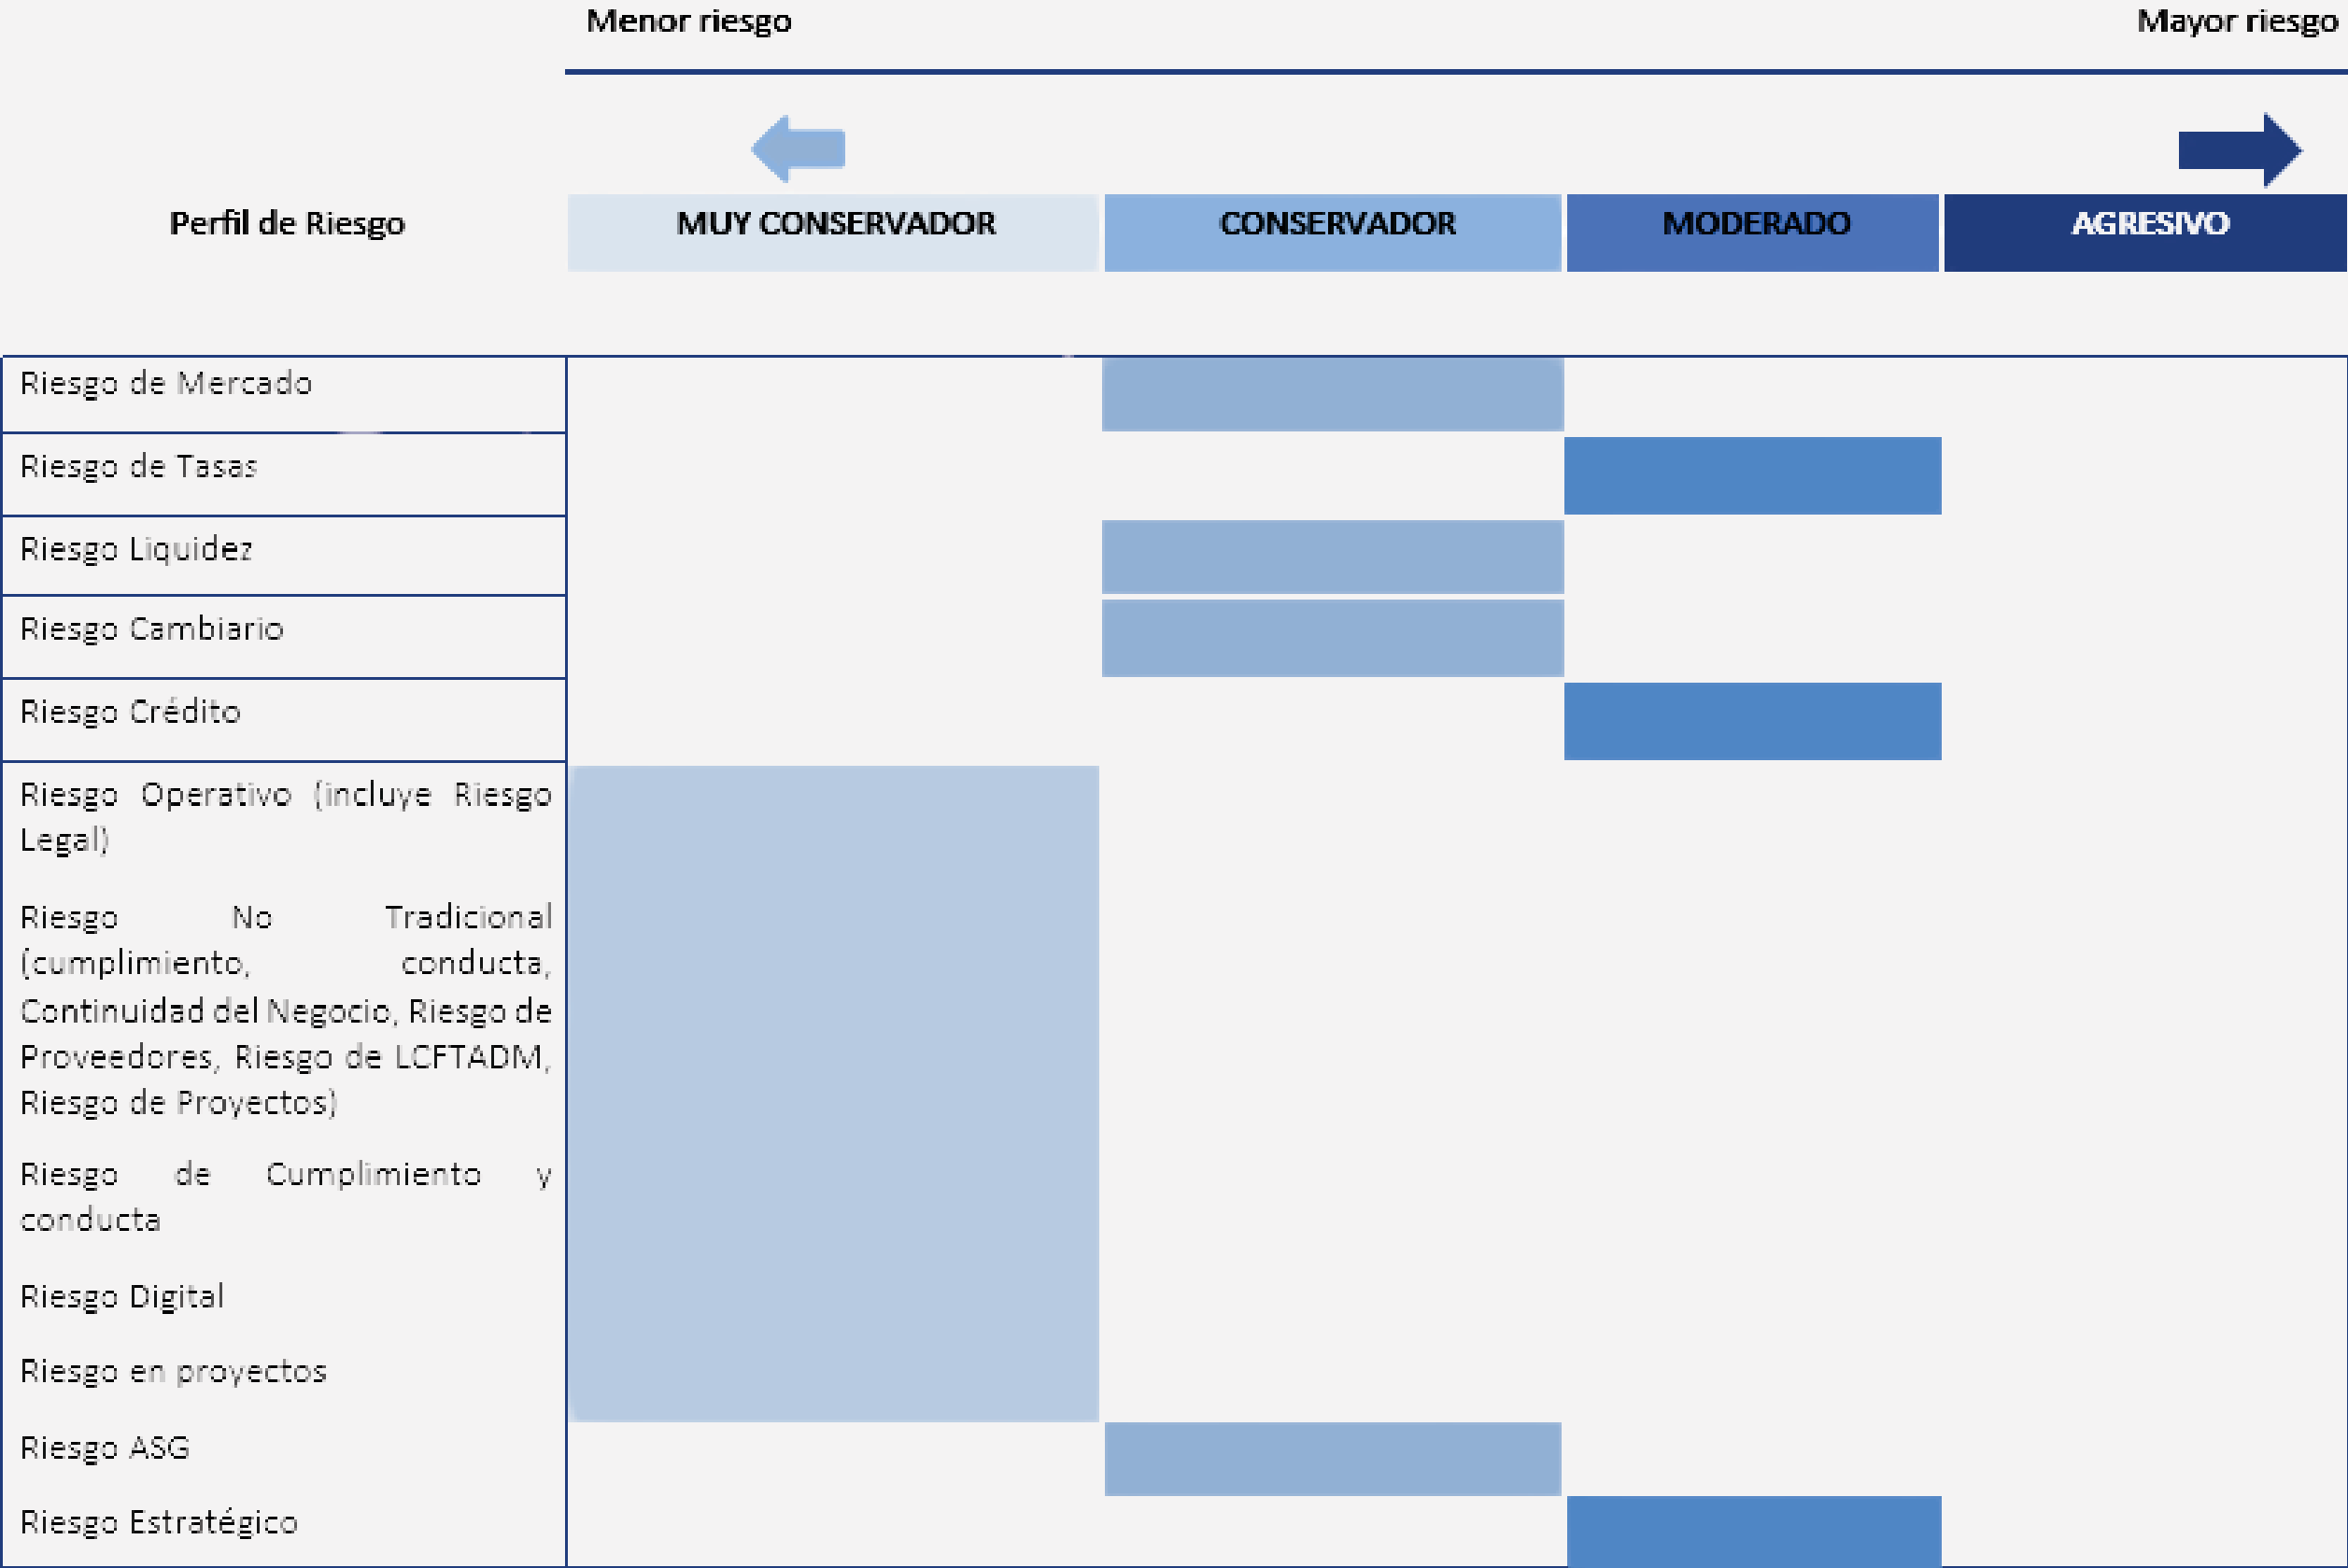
Menor riesgo

Mayor riesgo

| Perfil de Riesgo | MUY CONSERVADOR | CONSERVADOR | MODERADO | AGRESIVO |
|---|---|---|---|---|
| Riesgo de Mercado | | | | |
| Riesgo de Tasas | | | | |
| Riesgo Liquidez | | | | |
| Riesgo Cambiario | | | | |
| Riesgo Crédito | | | | |
| Riesgo Operativo (incluye Riesgo Legal) | | | | |
| Riesgo No Tradicional (cumplimiento, conducta, Continuidad del Negocio, Riesgo de Proveedores, Riesgo de LCFTADM, Riesgo de Proyectos) | | | | |
| Riesgo de Cumplimiento y conducta | | | | |
| Riesgo Digital | | | | |
| Riesgo en proyectos | | | | |
| Riesgo ASG | | | | |
| Riesgo Estratégico | | | | |